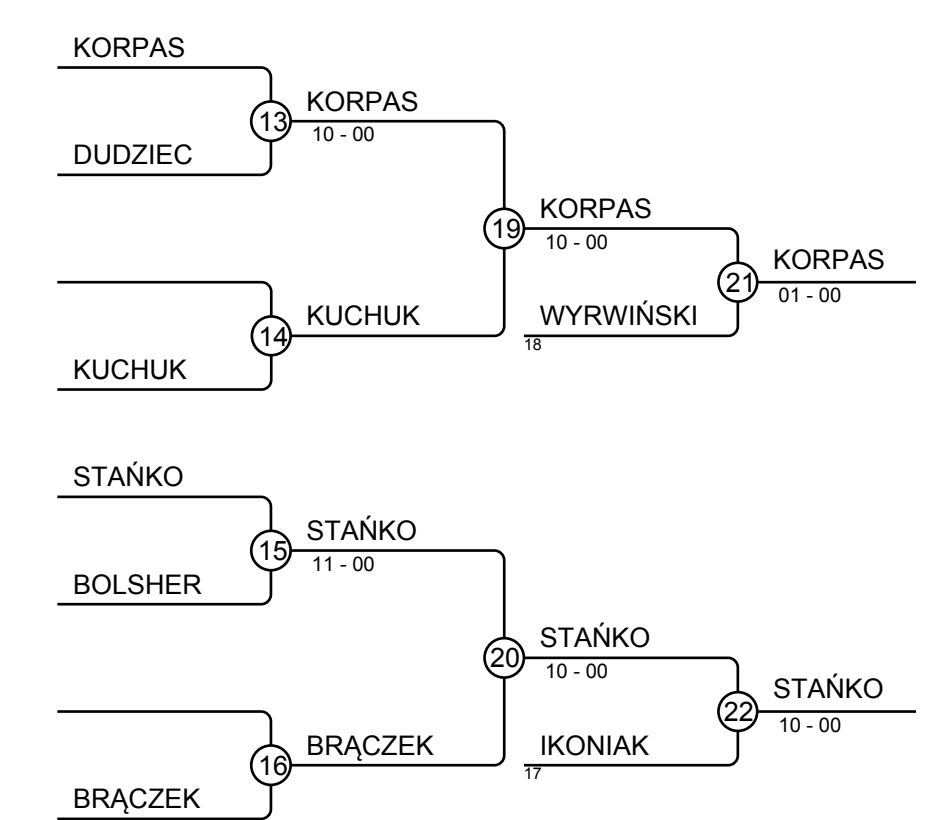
KORPAS

DUDZIEC

13

KORPAS
10 - 00

KUCHUK

14

KUCHUK

19

KORPAS
10 - 00

WYRWIŃSKI
18

21

KORPAS
01 - 00

STAŃKO

BOLSHER

15

STAŃKO
11 - 00

BRĄCZEK

16

BRĄCZEK

20

STAŃKO
10 - 00

IKONIAK
17

22

STAŃKO
10 - 00